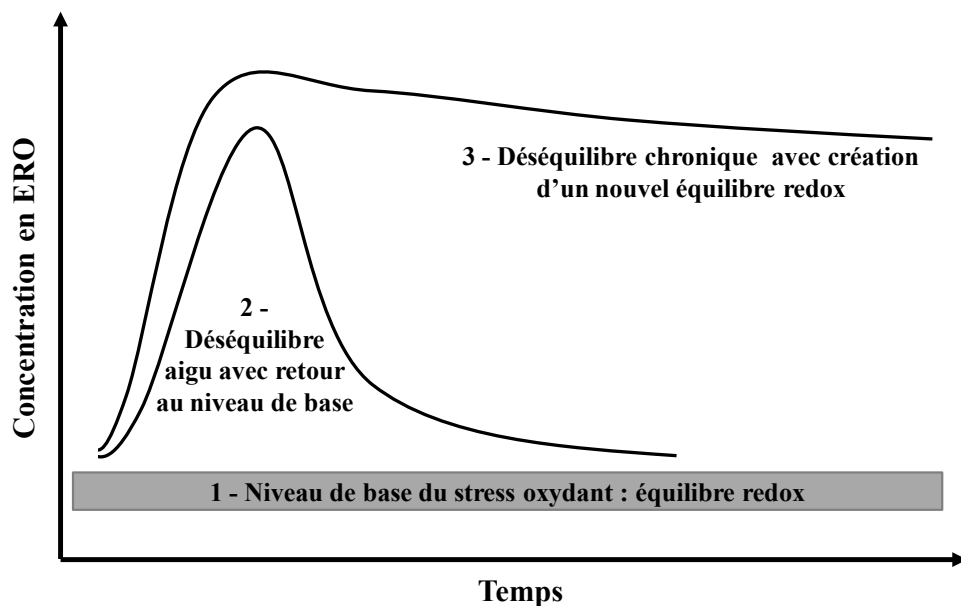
Concentration en ERO

3 - Déséquilibre chronique avec création d'un nouvel équilibre redox

2 - Déséquilibre aigu avec retour au niveau de base

1 - Niveau de base du stress oxydant : équilibre redox

Temps